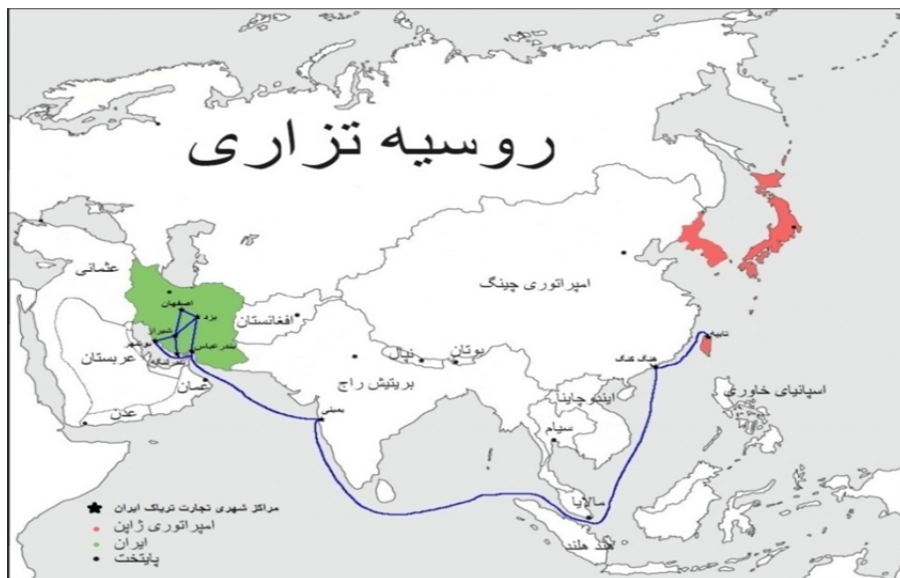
روسیه تزاری

عثمانی

اصفهان

یزد

افغانستان

شیراز

بوشهر

بندرعباس

عربستان

عمان

عدن

امپراتوری چینگ

نپال

بوتان

بریتیش راج

بمبئی

هنگ کنگ

تایپه

اینوچاینا

سیام

اسپانیای خاوری

مالایا

هند هلند

مراکز شهری تجارت تریاک ایران

امپراتوری ژاپن

ایران

پایتخت